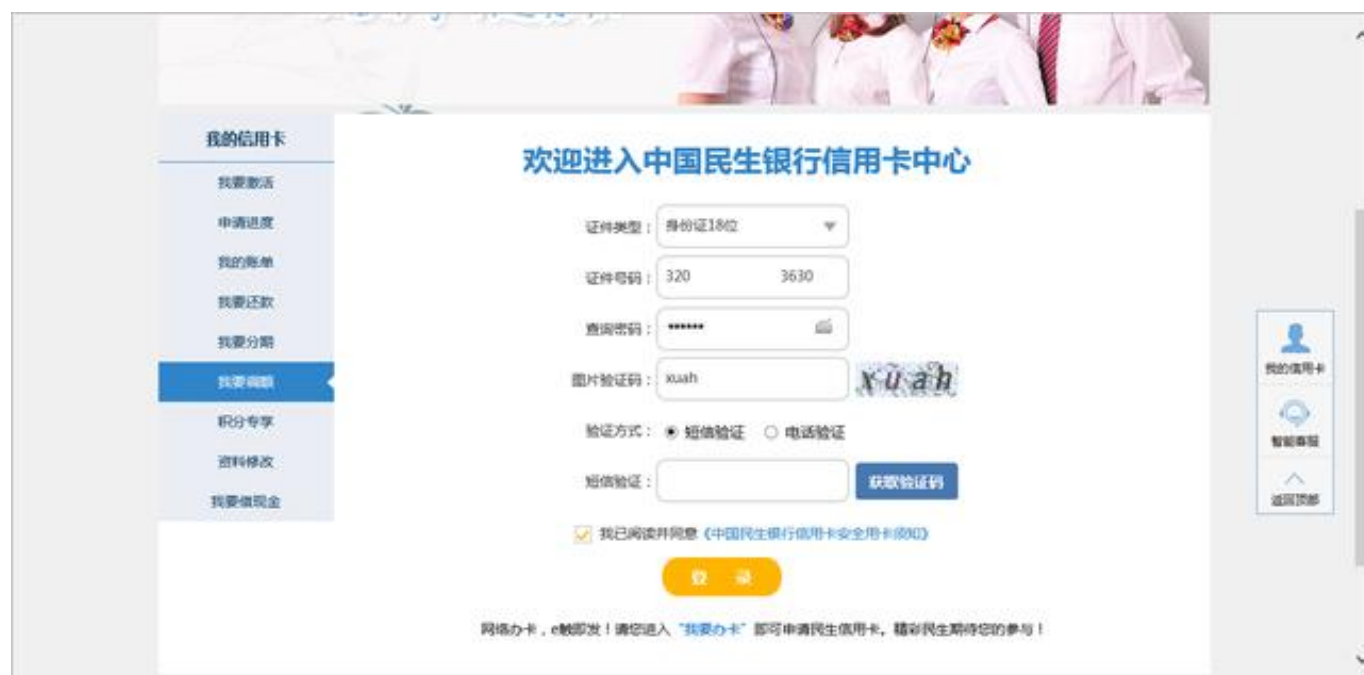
我的信用卡

我要激活

申请进度

我的账单

我要还款

我要分期

我要调额

积分专享

资料修改

我要借现金

欢迎进入中国民生银行信用卡中心

证件类型： 身份证18位

证件号码： 320 3630

查询密码： •••••••

图片验证码： xuah xuah

验证方式： 短信验证 电话验证

短信验证：

获取验证码

我已阅读并同意《中国民生银行信用卡安全用卡须知》

登 录

网络办卡，e触即发！请您进入“我要办卡”即可申请民生信用卡，精彩民生期待您的参与！

我的信用卡

智能客服

返回顶部